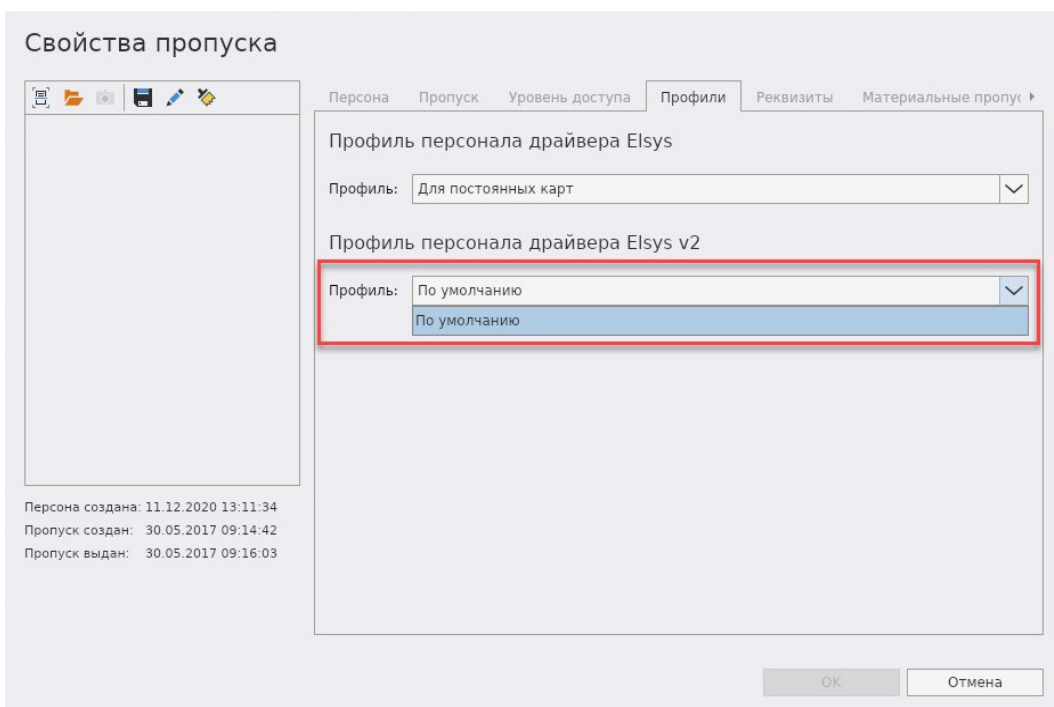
Свойства пропуска

Персона | Пропуск | Уровень доступа | Профили | Реквизиты | Материальные пропу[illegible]

Профиль персонала драйвера Elsys

Профиль: Для постоянных карт

Профиль персонала драйвера Elsys v2

Профиль: По умолчанию

По умолчанию

Персона создана: 11.12.2020 13:11:34
Пропуск создан: 30.05.2017 09:14:42
Пропуск выдан: 30.05.2017 09:16:03

OK | Отмена